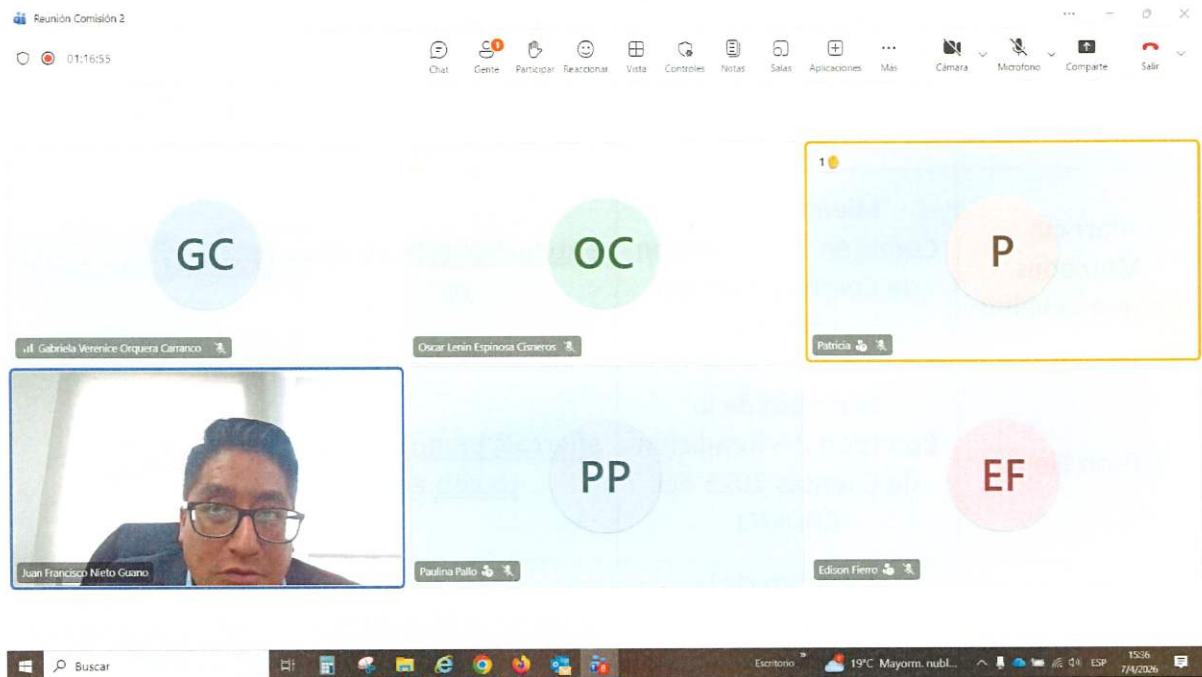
Reunión Comisión 2

01:16:55

Chat Gente Participar Reaccionar Vista Controles Notas Salas Aplicaciones Más Cámara Micrófono Compartir Salir

GC
Gabriela Verenice Orquera Carranco

OC
Oscar Lenin Espinosa Cisneros

1
P
Patricia

Juan Francisco Nieto Guano

PP
Paulina Pallo

EF
Edison Fierro

Buscar

Escritorio 19°C Mayorm. nubl... ESP 15:36 7/4/2026